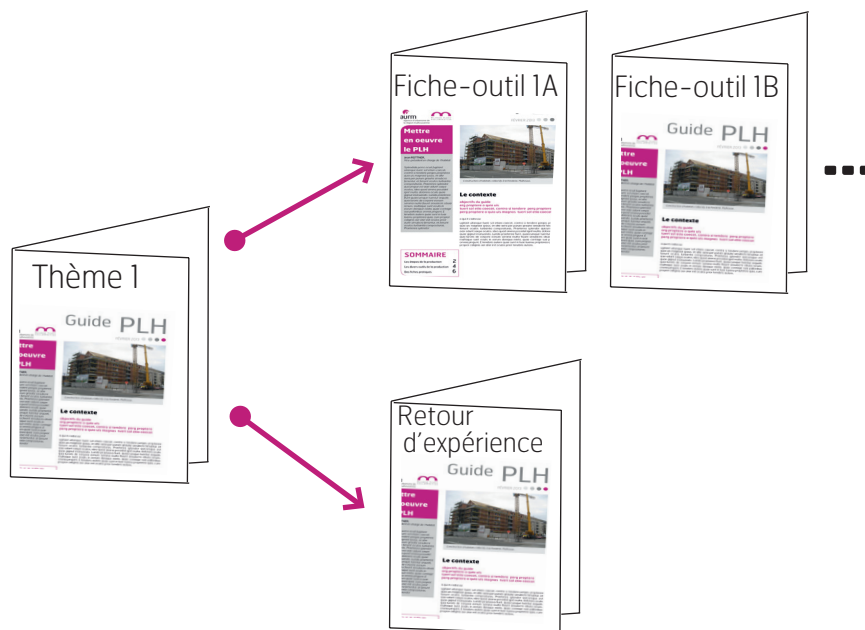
Fiche-outil 1A

aurm

Mettre en oeuvre le PLH

Le contexte

SOMMAIRE

2

4

6

Fiche-outil 1B

Guide PLH

ttre oeuvre PLH

Le contexte

Thème 1

Guide PLH

ttre oeuvre PLH

Le contexte

Retour d'expérience

Guide PLH

ttre oeuvre PLH

Le contexte